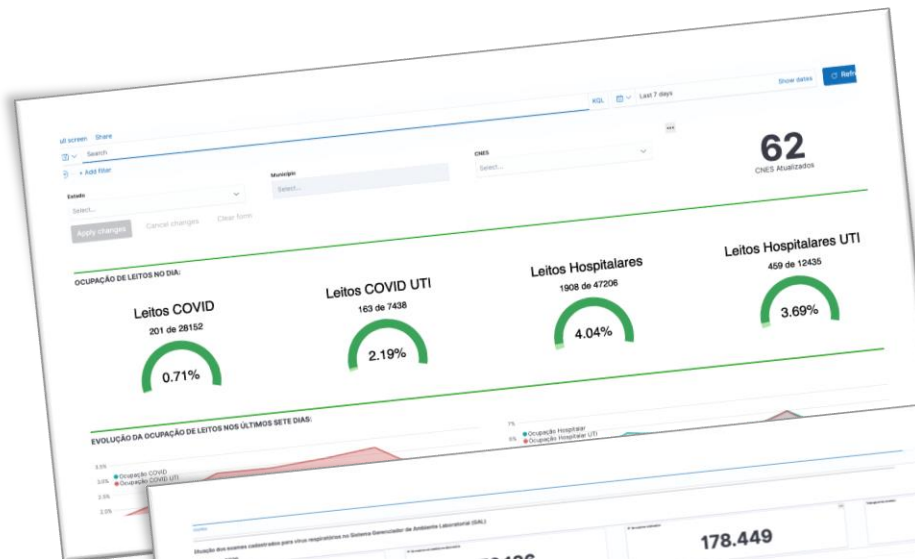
ull screen Share

Search

KQL

Last 7 days

Show dates

Refr

+ Add filter

62

CNES Atualizados

Estado

Select...

Município

Select...

CNES

Select...

Apply changes

Cancel changes

Clear form

OCUPAÇÃO DE LEITOS NO DIA:

Leitos COVID

201 de 28152

0.71%

Leitos COVID UTI

163 de 7438

2.19%

Leitos Hospitalares

1908 de 47206

4.04%

Leitos Hospitalares UTI

459 de 12435

3.69%

EVOLUÇÃO DA OCUPAÇÃO DE LEITOS NOS ÚLTIMOS SETE DIAS:

3.5%

3.0%

2.5%

2.0%

Ocupação COVID

Ocupação COVID UTI

7%

6%

Ocupação Hospitalar

Ocupação Hospitalar UTI

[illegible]

Situação dos exames cadastrados para vírus respiratórios no Sistema Gerenciador de Ambiente Laboratorial (GAL)

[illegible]

178.449